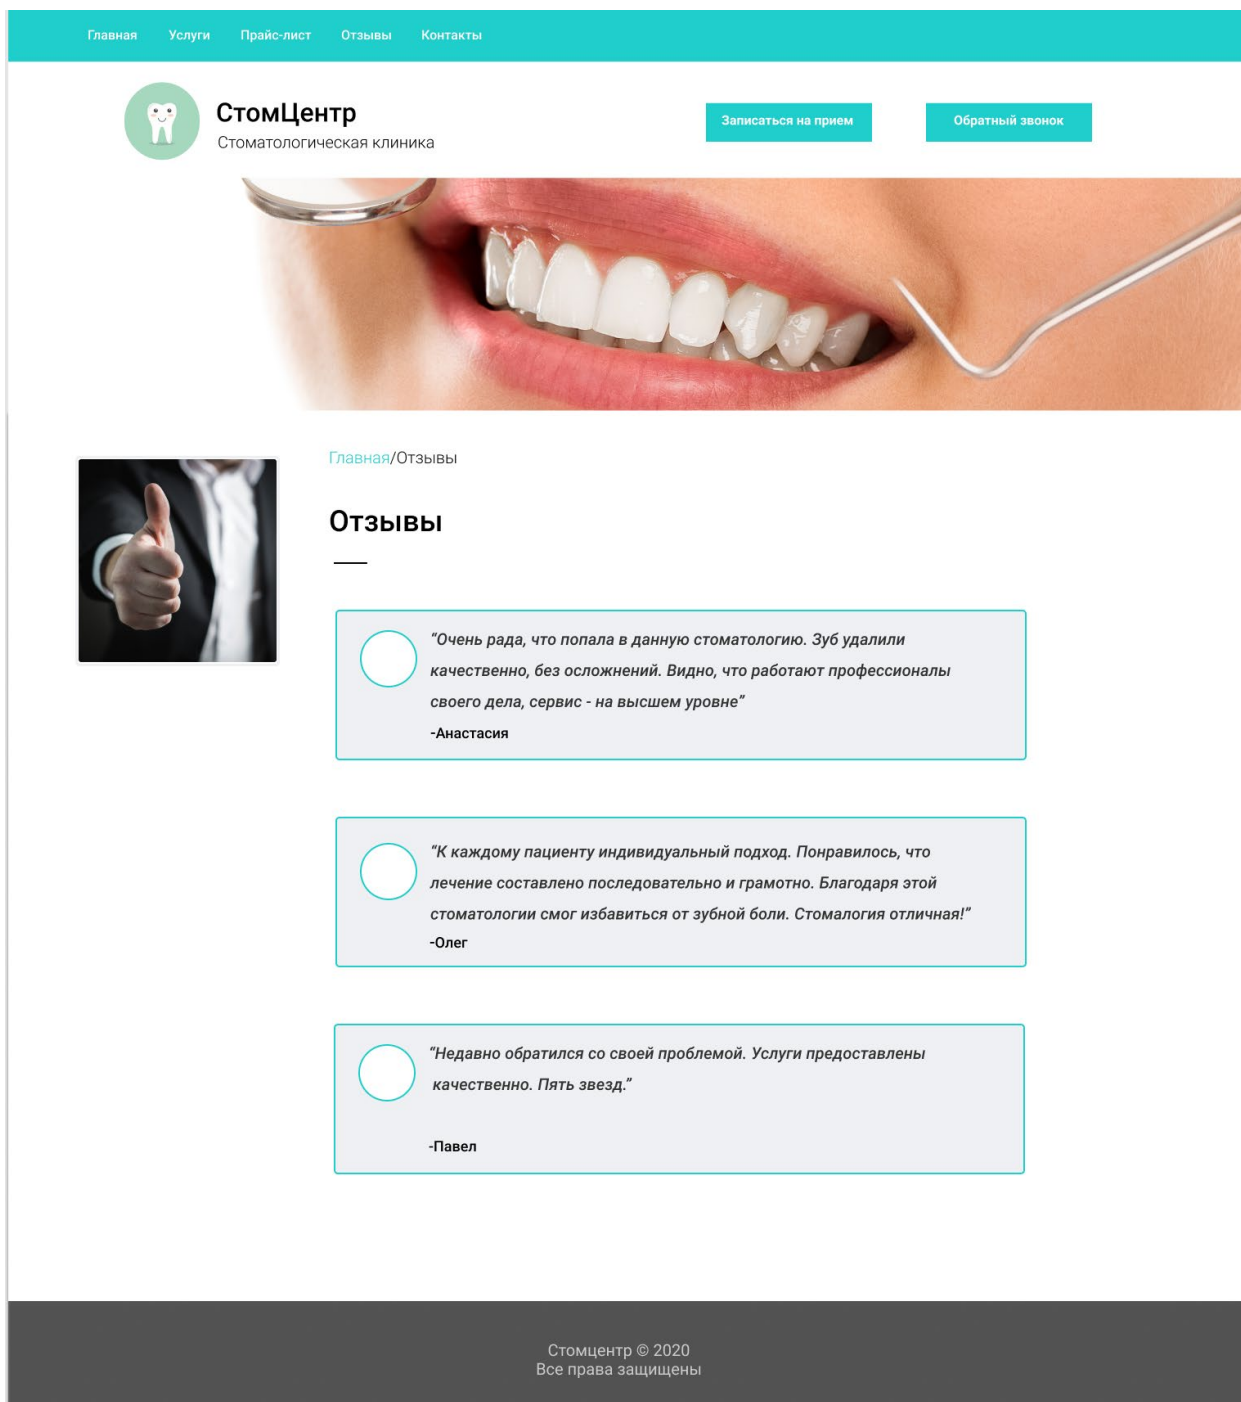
Главная Услуги Прайс-лист Отзывы Контакты

СтомЦентр
Стоматологическая клиника

Записаться на прием

Обратный звонок

Главная/Отзывы

Отзывы

"Очень рада, что попала в данную стоматологию. Зуб удалили качественно, без осложнений. Видно, что работают профессионалы своего дела, сервис - на высшем уровне"
-Анастасия

"К каждому пациенту индивидуальный подход. Понравилось, что лечение составлено последовательно и грамотно. Благодаря этой стоматологии смог избавиться от зубной боли. Стомалогия отличная!"
-Олег

"Недавно обратился со своей проблемой. Услуги предоставлены качественно. Пять звезд."

-Павел

Стомцентр © 2020
Все права защищены